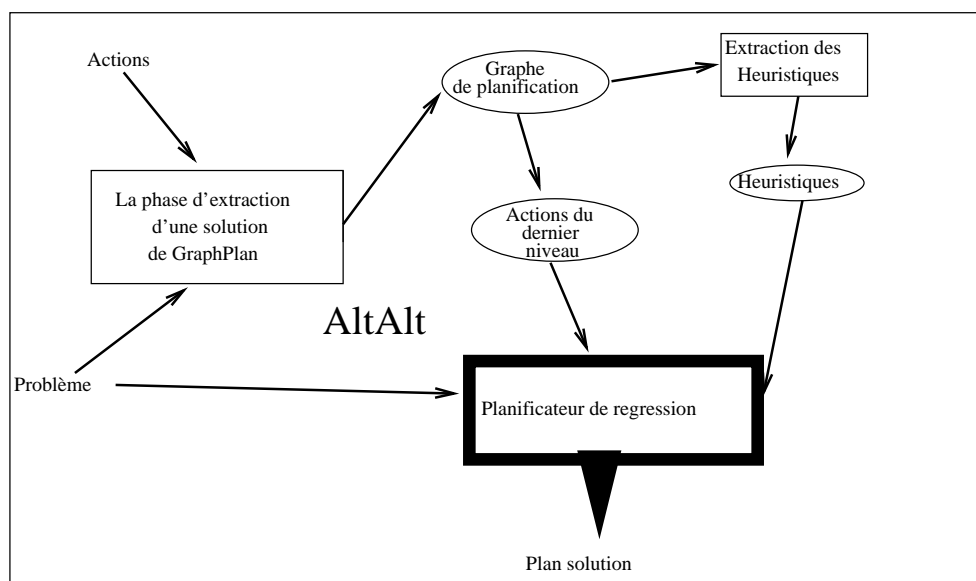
Actions

Graphe de planification

Extraction des Heuristiques

La phase d'extraction d'une solution de GraphPlan

Actions du dernier niveau

Heuristiques

AltAlt

Problème

Planificateur de regression

Plan solution